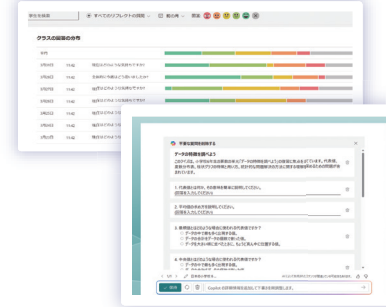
学生を検索

すべてのリフレクトの回答

クラスの回答の分布

日付

学習の振り返りを作成する

データの特徴を調べよう

1. 代表値とは何か、簡単に説明してください。

回答を入力してください

2. 平均値の求め方を説明してください。

回答を入力してください

3.

4.

送信

Copilot